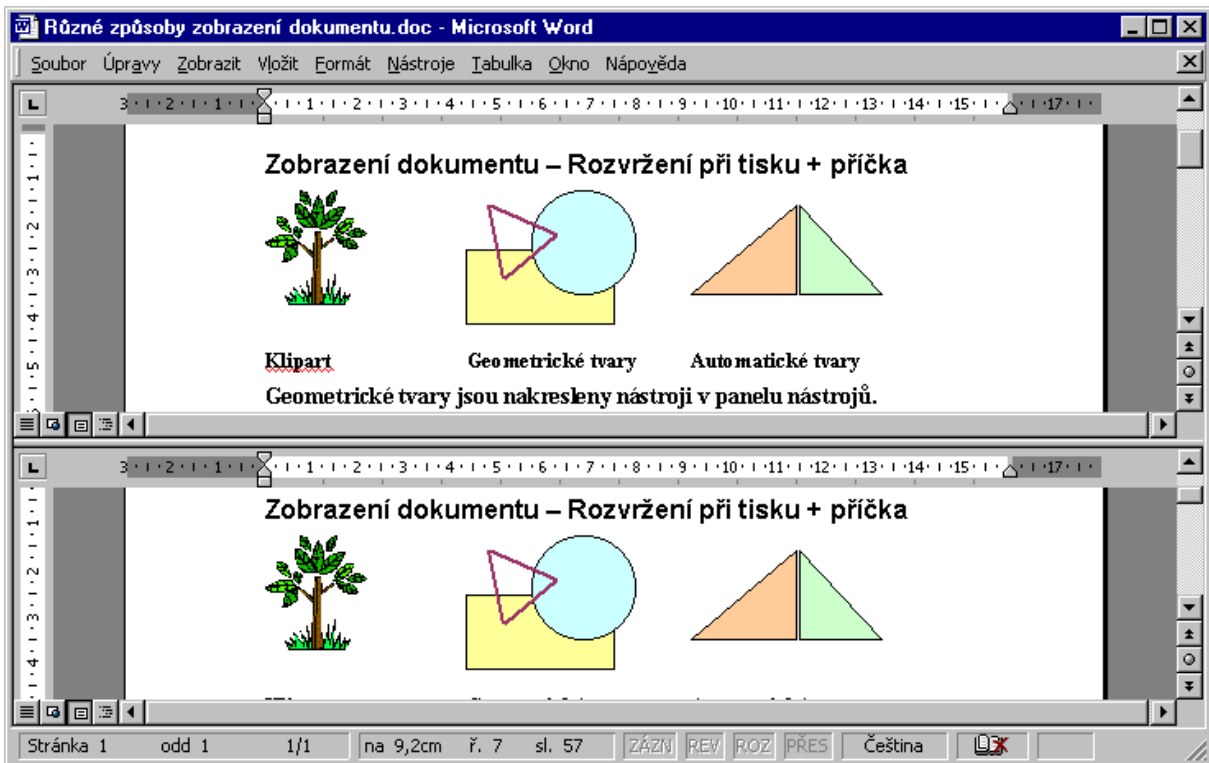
Různé způsoby zobrazení dokumentu.doc - Microsoft Word

Soubor Úpravy Zobrazit Vložit Formát Nástroje Tabulka Okno Nápověda

3 · 2 · 1 · · 1 · 2 · 3 · 4 · 5 · 6 · 7 · 8 · 9 · 10 · 11 · 12 · 13 · 14 · 15 · · 17 ·

Zobrazení dokumentu – Rozvržení při tisku + příčka

Klipart Geometrické tvary Automatické tvary

Geometrické tvary jsou nakresleny nástroji v panelu nástrojů.

3 · 2 · 1 · · 1 · 2 · 3 · 4 · 5 · 6 · 7 · 8 · 9 · 10 · 11 · 12 · 13 · 14 · 15 · · 17 ·

Zobrazení dokumentu – Rozvržení při tisku + příčka

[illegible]

Stránka 1 odd 1 1/1 na 9,2cm ř. 7 sl. 57 ZÁZN REV ROZ PŘES Čeština